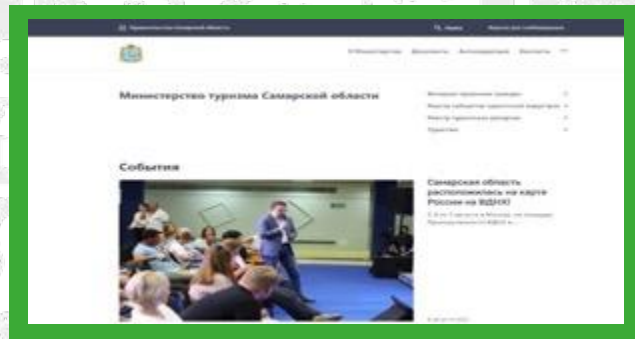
Правительство Самарской области

Поиск

Версия для слабовидящих

О Министерстве

Документы

Антикоррупция

Контакты

Министерство туризма Самарской области

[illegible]

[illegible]

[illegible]

Туристам

События

Самарская область расположилась на карте России на ВДНХ

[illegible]